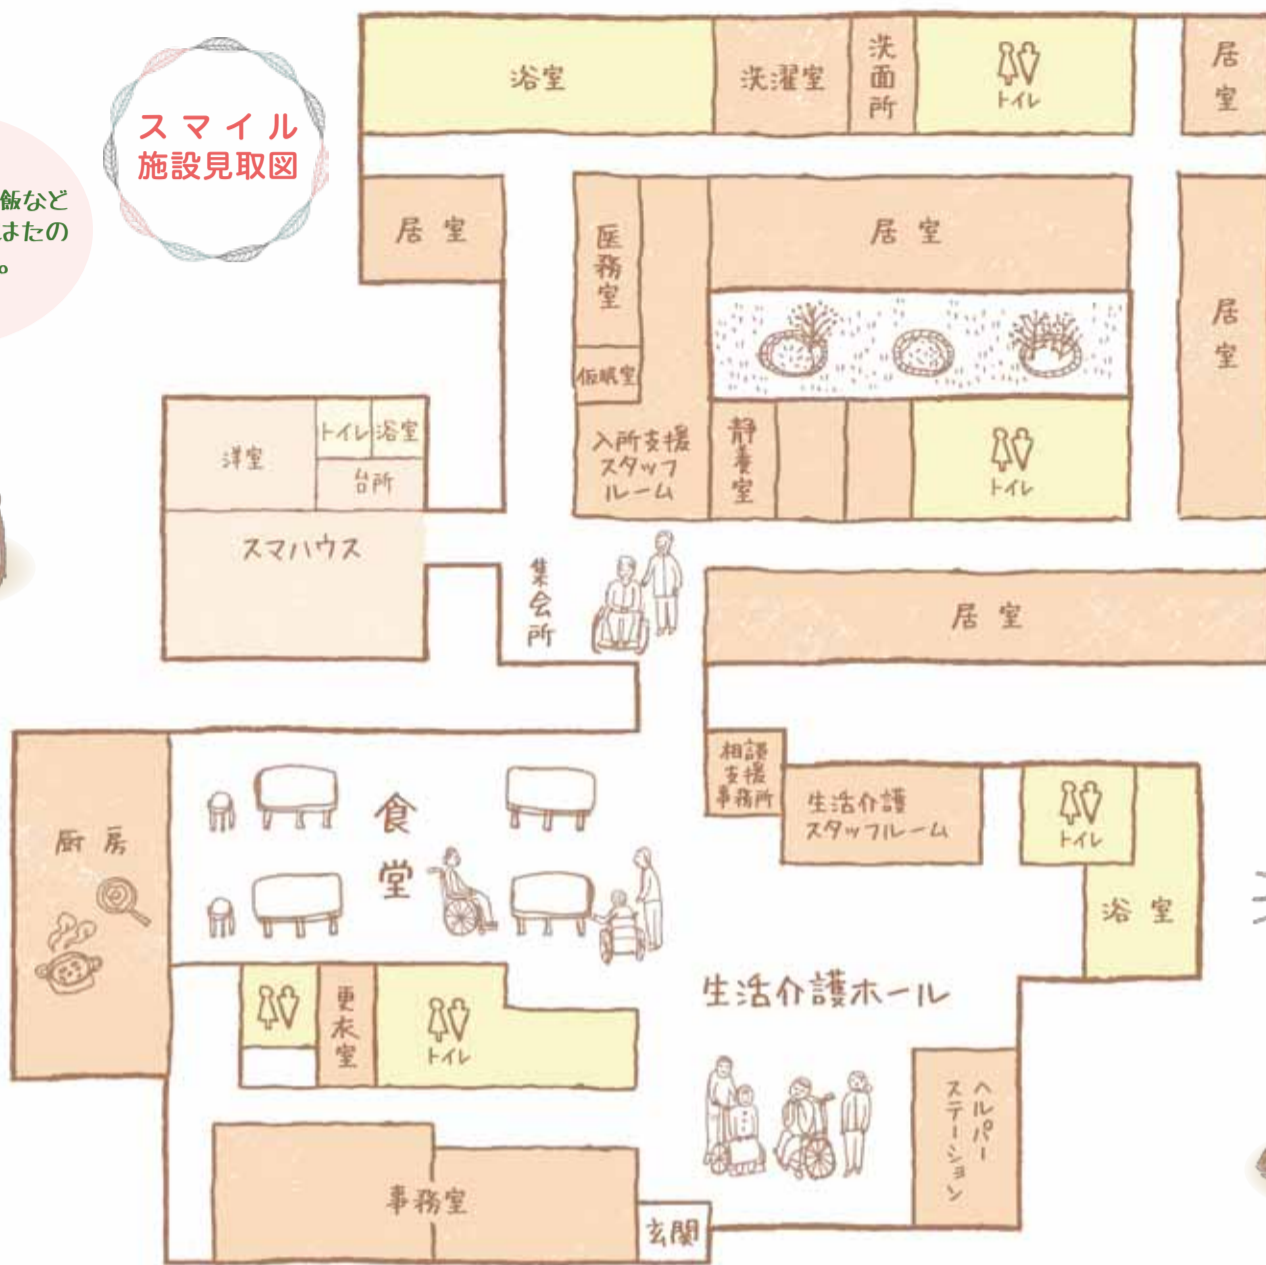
飯など
はたの
。

スマイル
施設見取図

浴室
洗濯室
洗面所
トイレ
居室

居室
医務室
仮眠室
居室
居室

洋室
トイレ
浴室
台所
スマハウス

入所支援スタッフルーム
静養室
トイレ

集会所
居室

厨房
食堂
相談支援事務所
生活介護スタッフルーム
トイレ
浴室

生活介護ホール
更衣室
トイレ

ヘルパーステーション
事務室
玄関